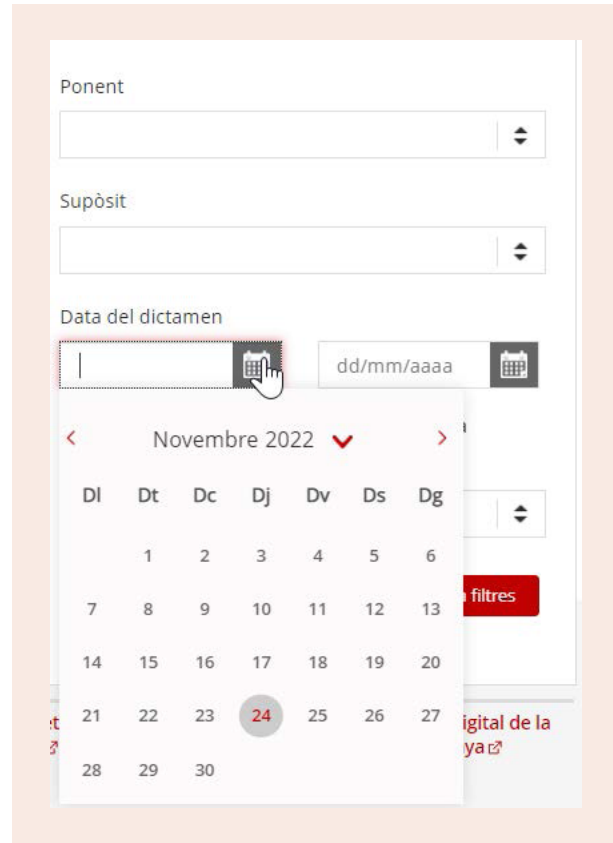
Ponent

Supòsit

Data del dictamen

dd/mm/aaaa

‹ Novembre 2022 ›

| Dl | Dt | Dc | Dj | Dv | Ds | Dg |
|---|---|---|---|---|---|---|
| | 1 | 2 | 3 | 4 | 5 | 6 |
| 7 | 8 | 9 | 10 | 11 | 12 | 13 |
| 14 | 15 | 16 | 17 | 18 | 19 | 20 |
| 21 | 22 | 23 | 24 | 25 | 26 | 27 |
| 28 | 29 | 30 | | | | |

a

a filtres

igital de la

ya